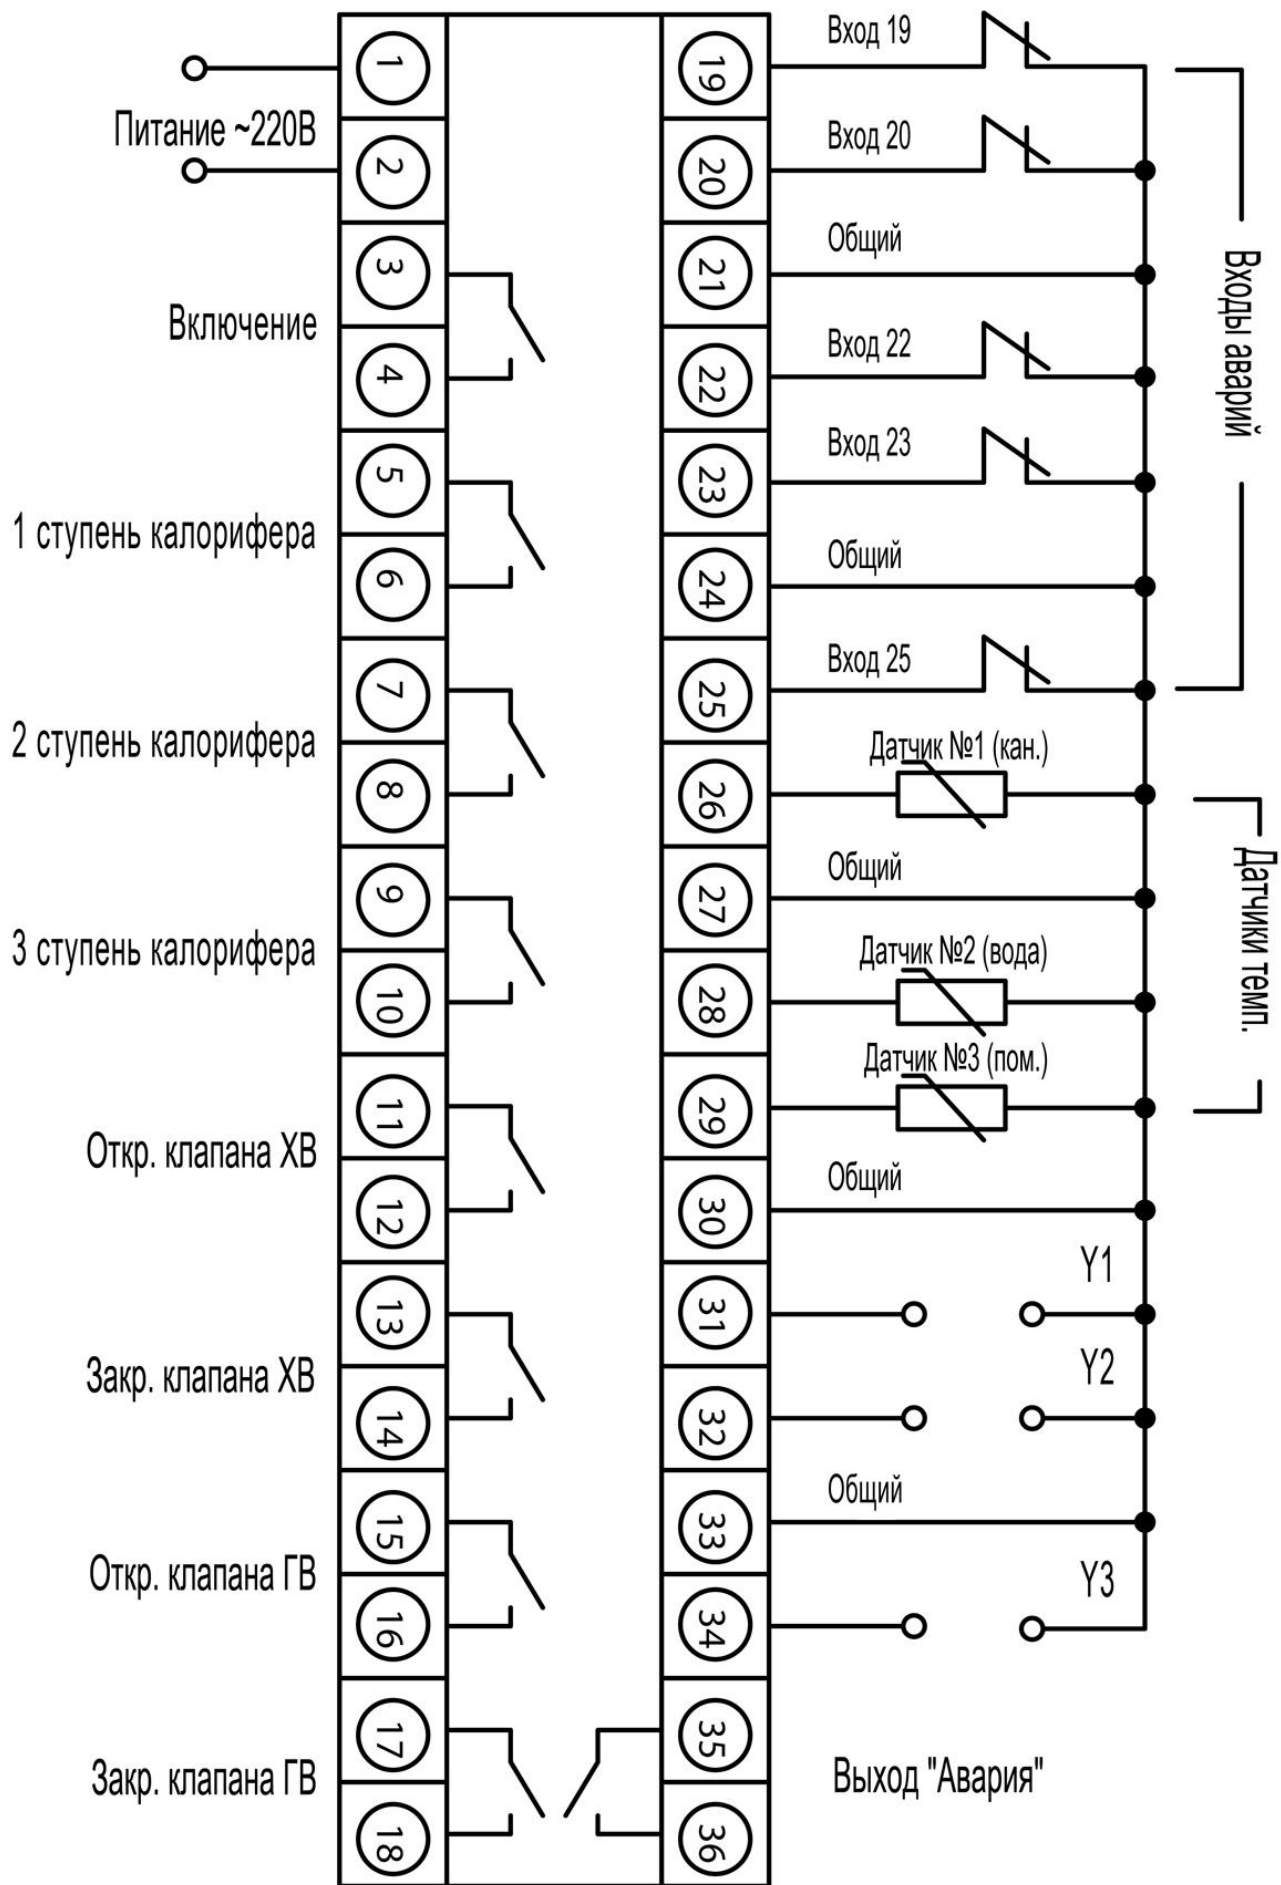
1
Питание ~220В
2
3
Включение
4
5
1 ступень калорифера
6
7
2 ступень калорифера
8
9
3 ступень калорифера
10
11
Откр. клапана ХВ
12
13
Закр. клапана ХВ
14
15
Откр. клапана ГВ
16
17
Закр. клапана ГВ
18

19 Вход 19
20 Вход 20
21 Общий
22 Вход 22
23 Вход 23
24 Общий
25 Вход 25
Входы аварий
26 Датчик №1 (кан.)
27 Общий
28 Датчик №2 (вода)
29 Датчик №3 (пом.)
Датчики темп.
30 Общий
31 Y1
32 Y2
33 Общий
34 Y3
35
Выход "Авария"
36